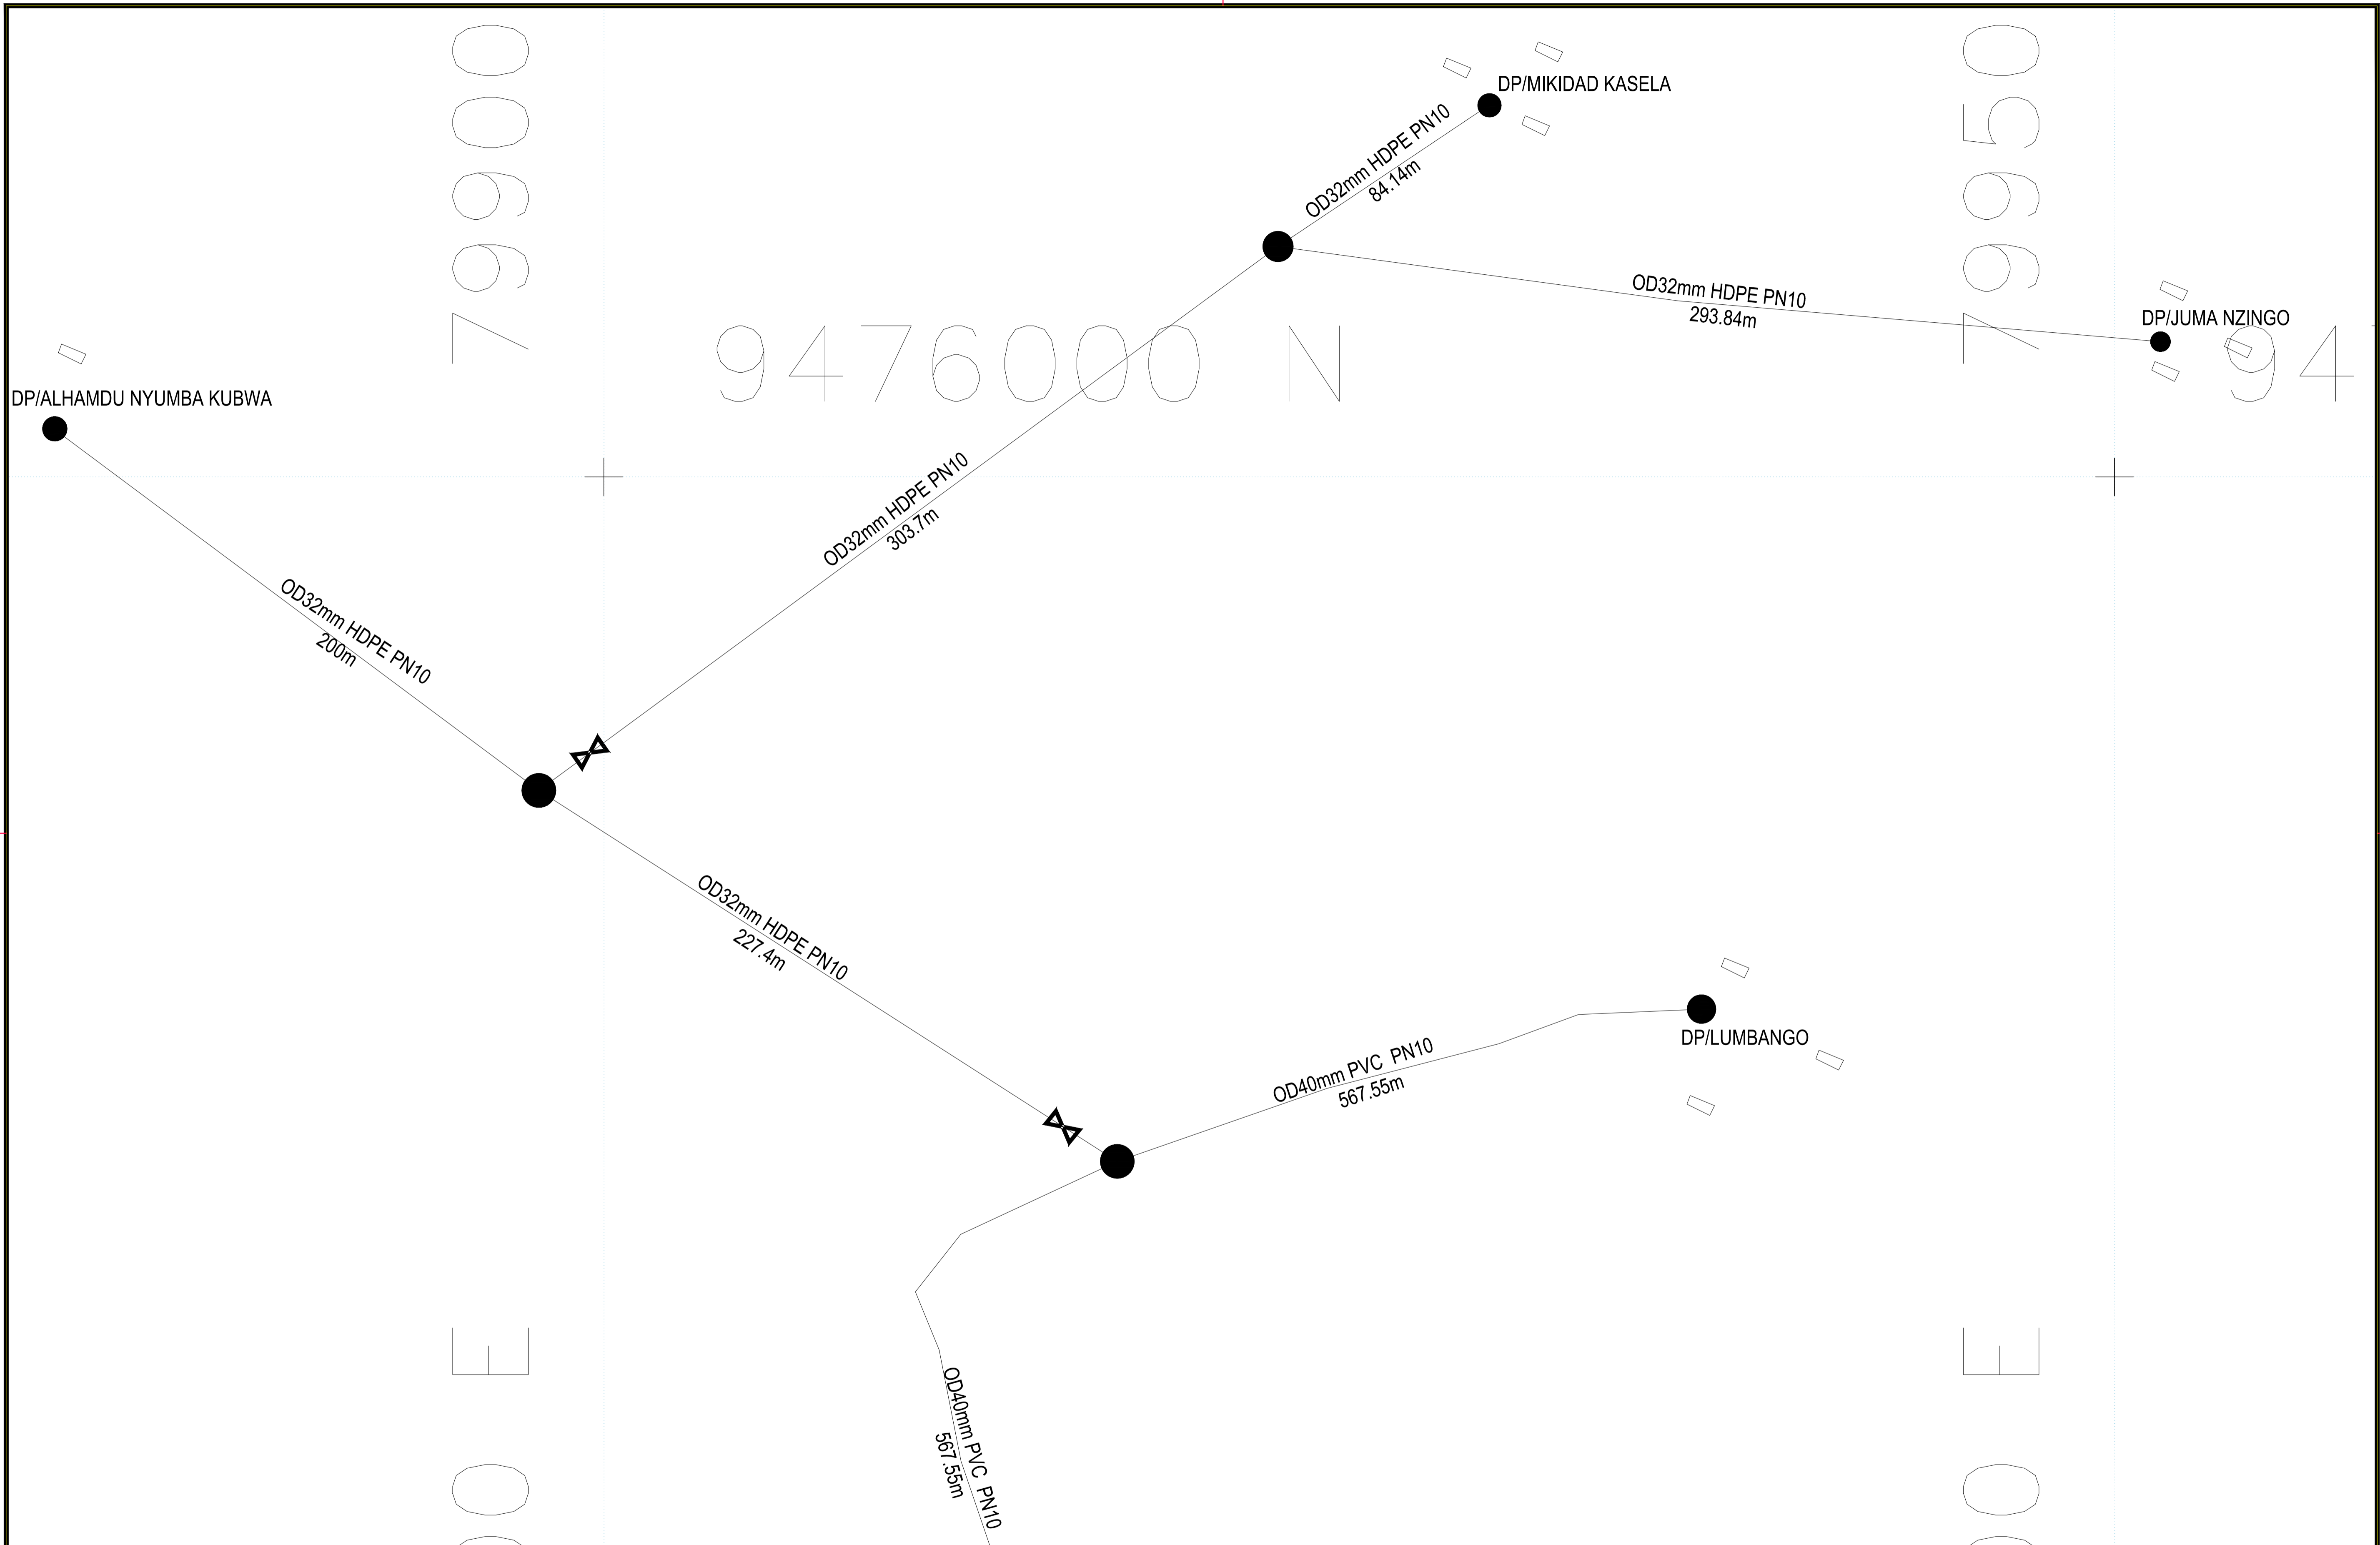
DP/MIKIDAD KASELA

OD32mm HDPE PN10
84.14m

OD32mm HDPE PN10
293.84m

DP/JUMA NZINGO

79900

947600 N

79950

94

DP/ALHAMDU NYUMBA KUBWA

OD32mm HDPE PN10
303.7m

OD32mm HDPE PN10
200m

OD32mm HDPE PN10
227.4m

DP/LUMBANGO

OD40mm PVC PN10
567.55m

OD40mm PVC PN10
567.55m

E

E